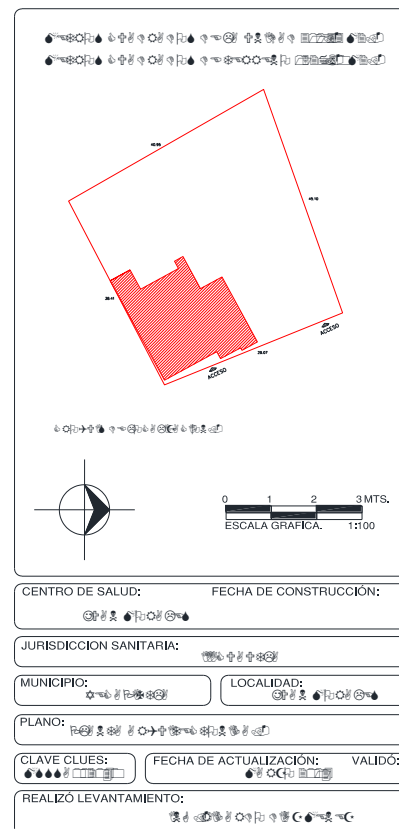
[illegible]
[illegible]

40.96

45.10

29.41

28.07

ACCESO

ACCESO

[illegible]

0 1 2 3 MTS.
ESCALA GRAFICA. 1:100

CENTRO DE SALUD: FECHA DE CONSTRUCCIÓN:
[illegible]

JURISDICCION SANITARIA: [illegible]

MUNICIPIO: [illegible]
LOCALIDAD: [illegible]

PLANO: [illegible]

CLAVE CLUES: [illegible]
FECHA DE ACTUALIZACIÓN: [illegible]
VALIDÓ:

REALIZÓ LEVANTAMIENTO:
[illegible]